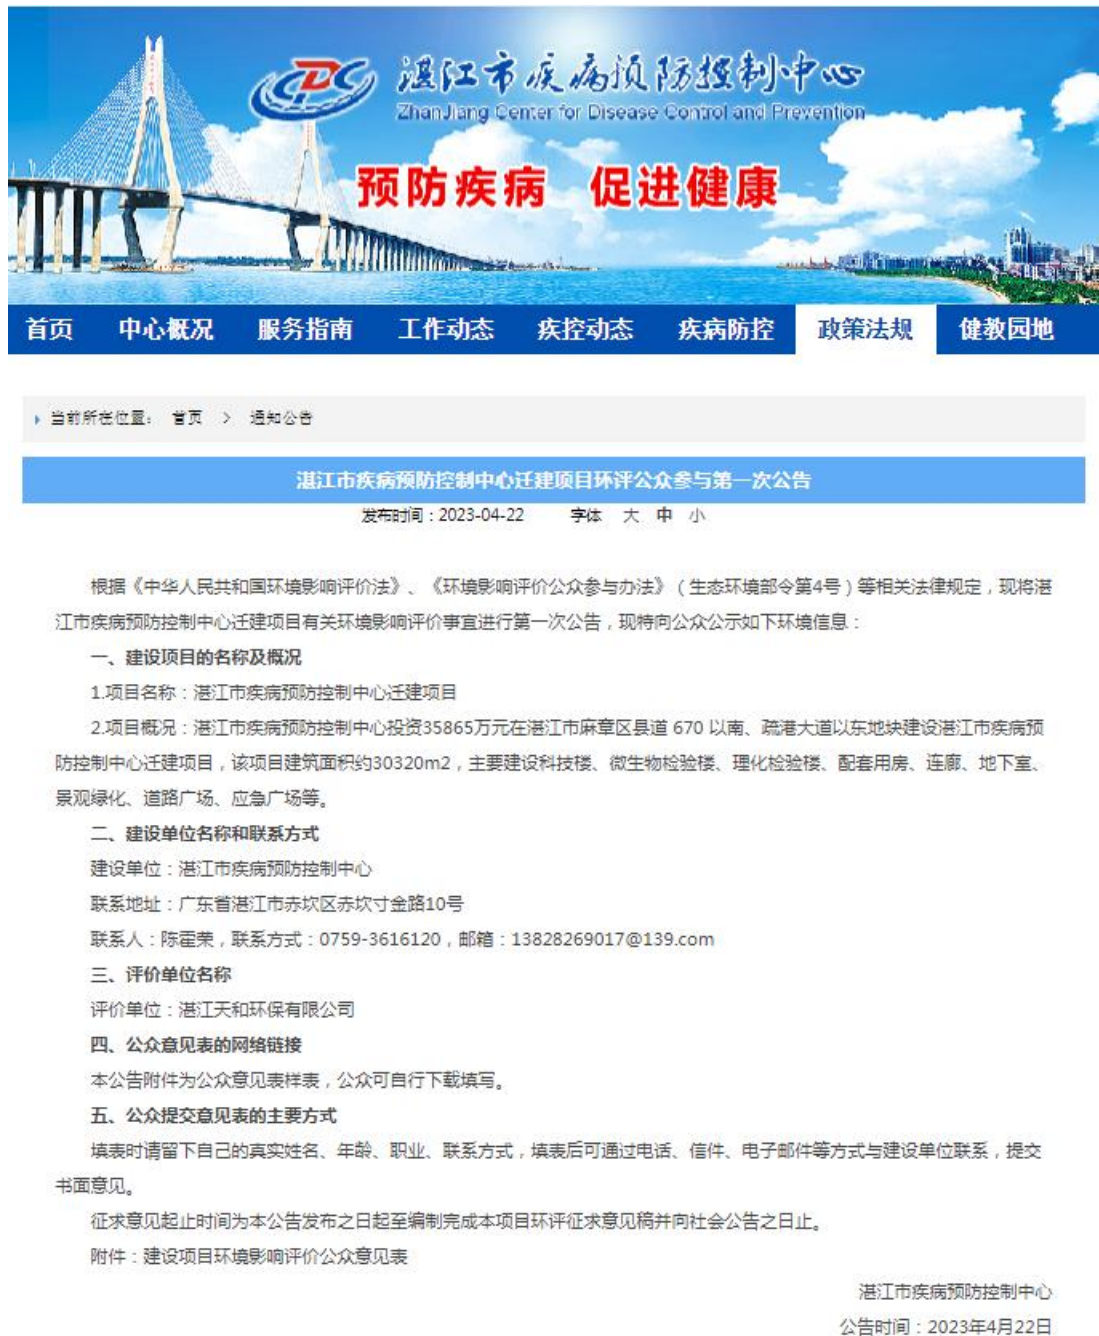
CDC 湛江市疾病预防控制中心
ZhanJiang Center for Disease Control and Prevention

预防疾病 促进健康

首页 中心概况 服务指南 工作动态 疾控动态 疾病防控 政策法规 健教园地

当前所在位置： 首页 > 通知公告

湛江市疾病预防控制中心迁建项目环评公众参与第一次公告

发布时间：2023-04-22 字体 大 中 小

根据《中华人民共和国环境影响评价法》、《环境影响评价公众参与办法》（生态环境部令第4号）等相关法律规定，现将湛江市疾病预防控制中心迁建项目有关环境影响评价事宜进行第一次公告，现特向公众公示如下环境信息：

一、建设项目的名称及概况

1.项目名称：湛江市疾病预防控制中心迁建项目

2.项目概况：湛江市疾病预防控制中心投资35865万元在湛江市麻章区县道 670 以南、疏港大道以东地块建设湛江市疾病预防控制中心迁建项目，该项目建筑面积约30320m2，主要建设科技楼、微生物检验楼、理化检验楼、配套用房、连廊、地下室、景观绿化、道路广场、应急广场等。

二、建设单位名称和联系方式

建设单位：湛江市疾病预防控制中心

联系地址：广东省湛江市赤坎区赤坎寸金路10号

联系人：陈霍荣，联系方式：0759-3616120，邮箱：13828269017@139.com

三、评价单位名称

评价单位：湛江天和环保有限公司

四、公众意见表的网络链接

本公告附件为公众意见表样表，公众可自行下载填写。

五、公众提交意见表的主要方式

填表时请留下自己的真实姓名、年龄、职业、联系方式，填表后可通过电话、信件、电子邮件等方式与建设单位联系，提交书面意见。

征求意见起止时间为本公告发布之日起至编制完成本项目环评征求意见稿并向社会公告之日止。

附件：建设项目环境影响评价公众意见表

湛江市疾病预防控制中心

公告时间：2023年4月22日